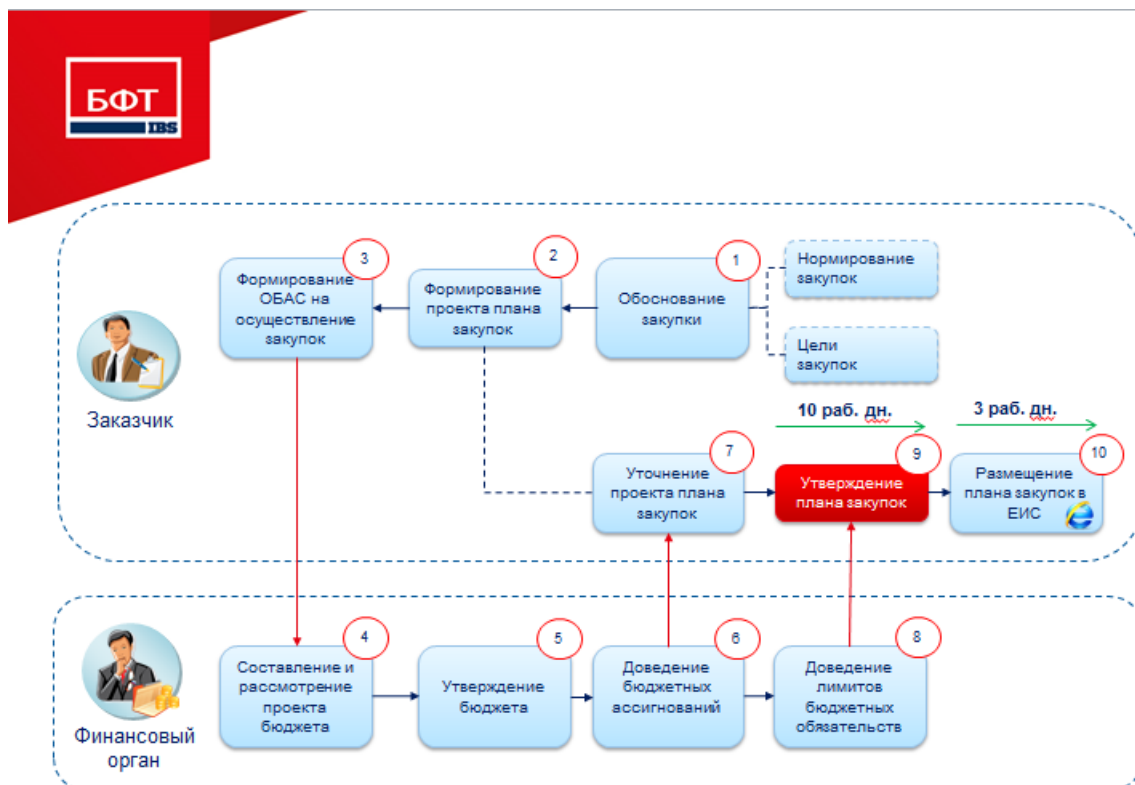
БФТ
IBS

Заказчик

3
Формирование ОБАС на осуществление закупок

2
Формирование проекта плана закупок

1
Обоснование закупки

Нормирование закупок

Цели закупок

10 раб. дн.

3 раб. дн.

7
Уточнение проекта плана закупок

9
Утверждение плана закупок

10
Размещение плана закупок в ЕИС

Финансовый орган

4
Составление и рассмотрение проекта бюджета

5
Утверждение бюджета

6
Доведение бюджетных ассигнований

8
Доведение лимитов бюджетных обязательств